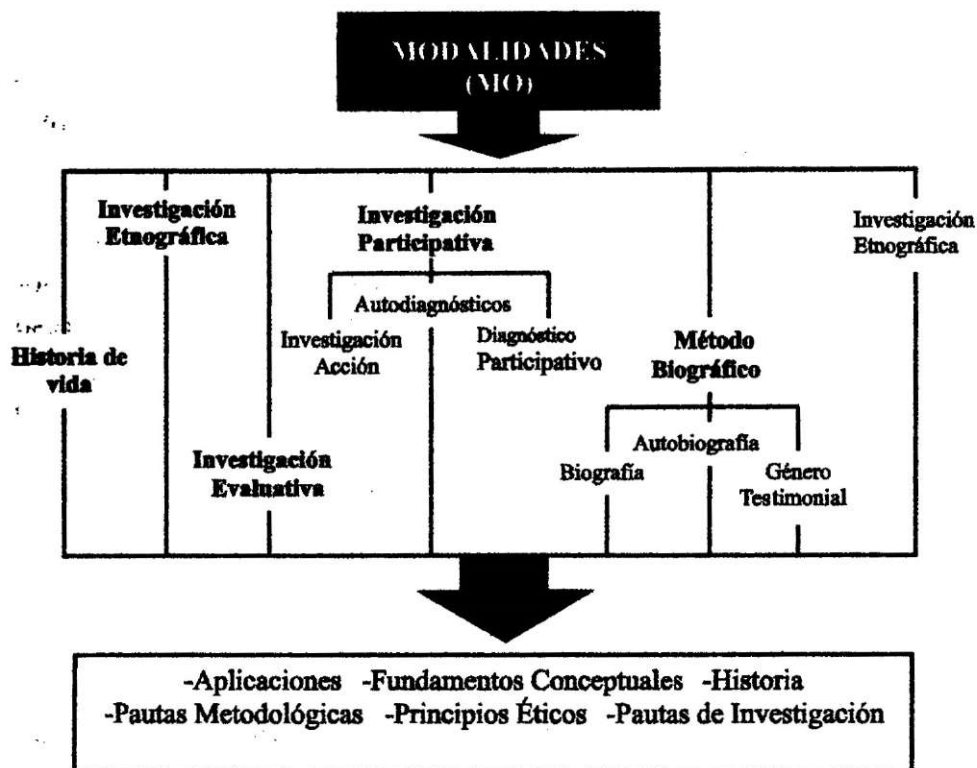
MODALIDADES
(MO)

Investigación Etnográfica

Investigación Participativa

Investigación Etnográfica

Autodiagnósticos

Investigación Acción

Diagnóstico Participativo

Historia de vida

Método Biográfico

Autobiografía

Investigación Evaluativa

Biografía

Género Testimonial

-Aplicaciones -Fundamentos Conceptuales -Historia
-Pautas Metodológicas -Principios Éticos -Pautas de Investigación